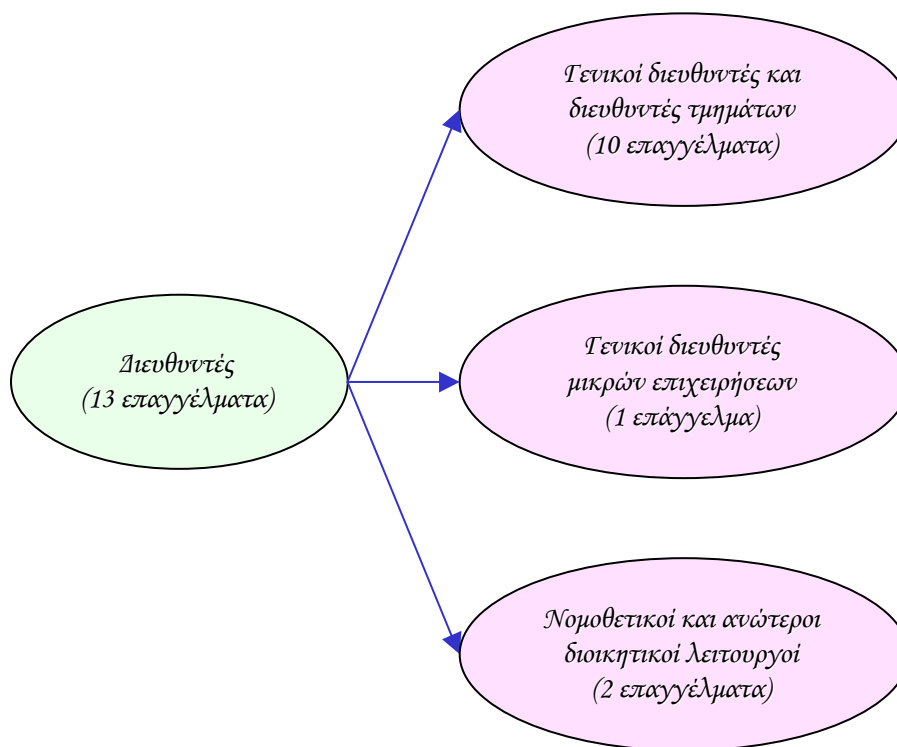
Διευθυντές
(13 επαγγέλματα)

Γενικοί διευθυντές και διευθυντές τμημάτων
(10 επαγγέλματα)

Γενικοί διευθυντές μικρών επιχειρήσεων
(1 επάγγελμα)

Νομοθετικοί και ανώτεροι διοικητικοί λειτουργοί
(2 επαγγέλματα)